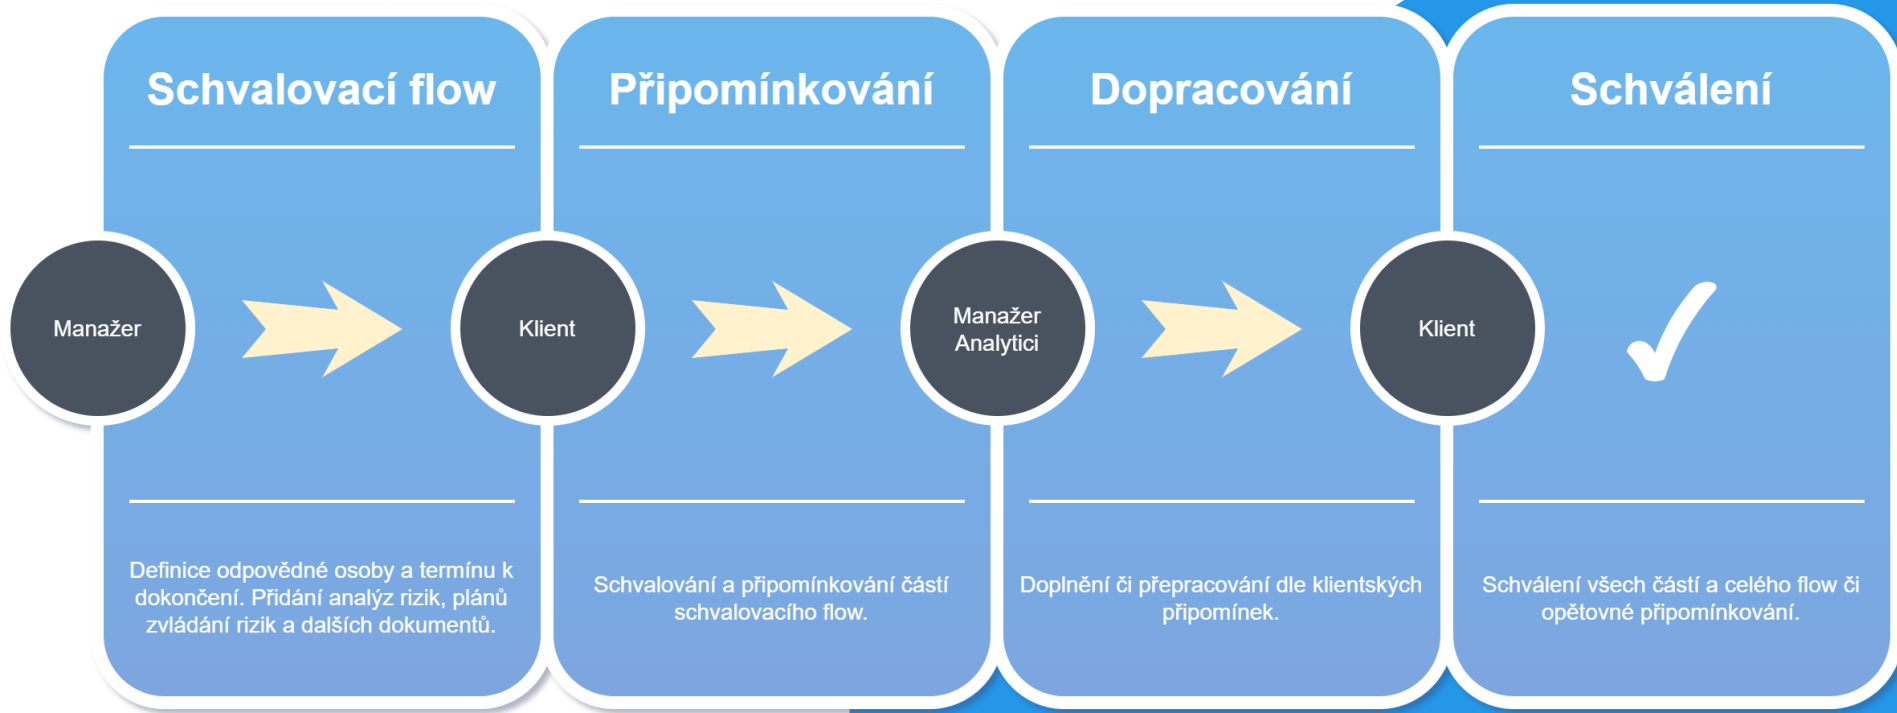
Schvalovací flow

Manažer

Definice odpovědné osoby a termínu k dokončení. Přidání analýz rizik, plánů zvládání rizik a dalších dokumentů.

Připomínkování

Klient

Schvalování a připomínkování částí schvalovacího flow.

Dopracování

Manažer Analytici

Doplnění či přepracování dle klientských připomínek.

Schválení

Klient

✓

Schválení všech částí a celého flow či opětovné připomínkování.